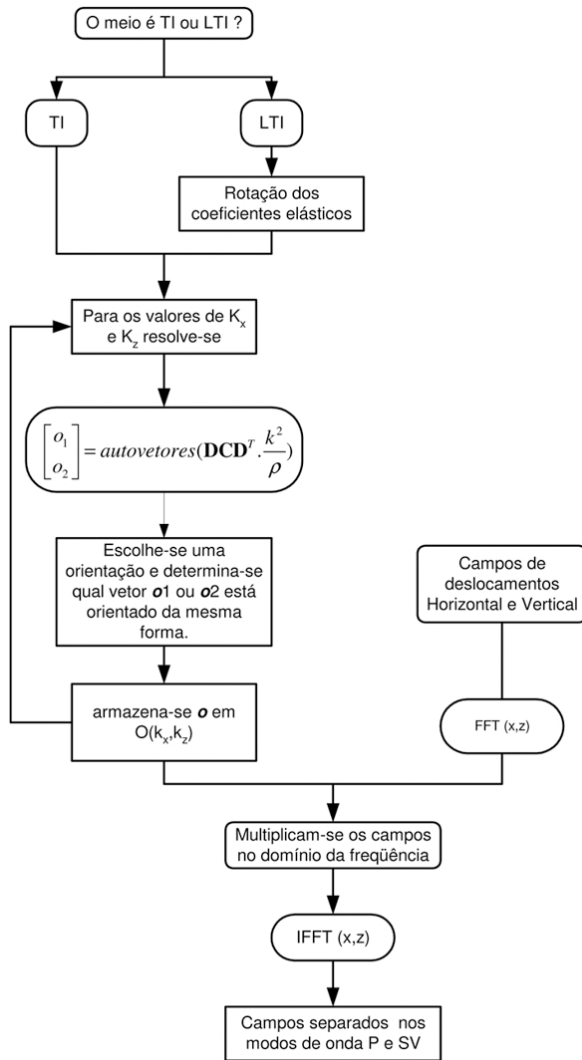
O meio é TI ou LTI ?

TI

LTI

Rotação dos coeficientes elásticos

Para os valores de $K_x$ e $K_z$ resolve-se

$\begin{bmatrix} o_1 \\ o_2 \end{bmatrix} = autovetores(\mathbf{DCD}^T.\frac{k^2}{\rho})$

Escolhe-se uma orientação e determina-se qual vetor ***o***1 ou ***o***2 está orientado da mesma forma.

armazena-se ***o*** em $O(k_x,k_z)$

Campos de deslocamentos Horizontal e Vertical

FFT (x,z)

Multiplicam-se os campos no domínio da freqüência

IFFT (x,z)

Campos separados nos modos de onda P e SV